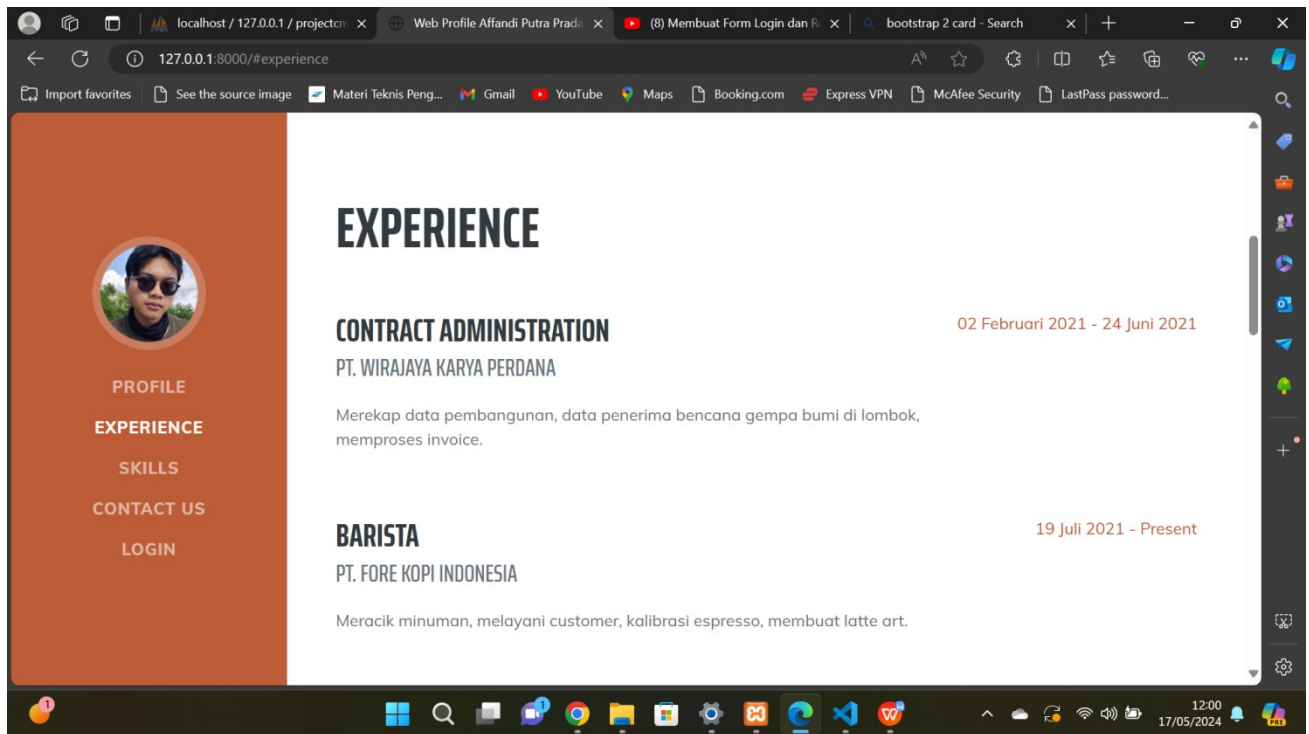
localhost / 127.0.0.1 / projectcr ×
Web Profile Affandi Putra Prada ×
(8) Membuat Form Login dan R ×
bootstrap 2 card - Search ×

127.0.0.1:8000/#experience

Import favorites | See the source image | Materi Teknis Peng... | Gmail | YouTube | Maps | Booking.com | Express VPN | McAfee Security | LastPass password...

PROFILE
EXPERIENCE
SKILLS
CONTACT US
LOGIN

EXPERIENCE

CONTRACT ADMINISTRATION
PT. WIRAJAYA KARYA PERDANA
02 Februari 2021 - 24 Juni 2021

Merekap data pembangunan, data penerima bencana gempa bumi di lombok, memproses invoice.

BARISTA
PT. FORE KOPI INDONESIA
19 Juli 2021 - Present

Meracik minuman, melayani customer, kalibrasi espresso, membuat latte art.

12:00
17/05/2024